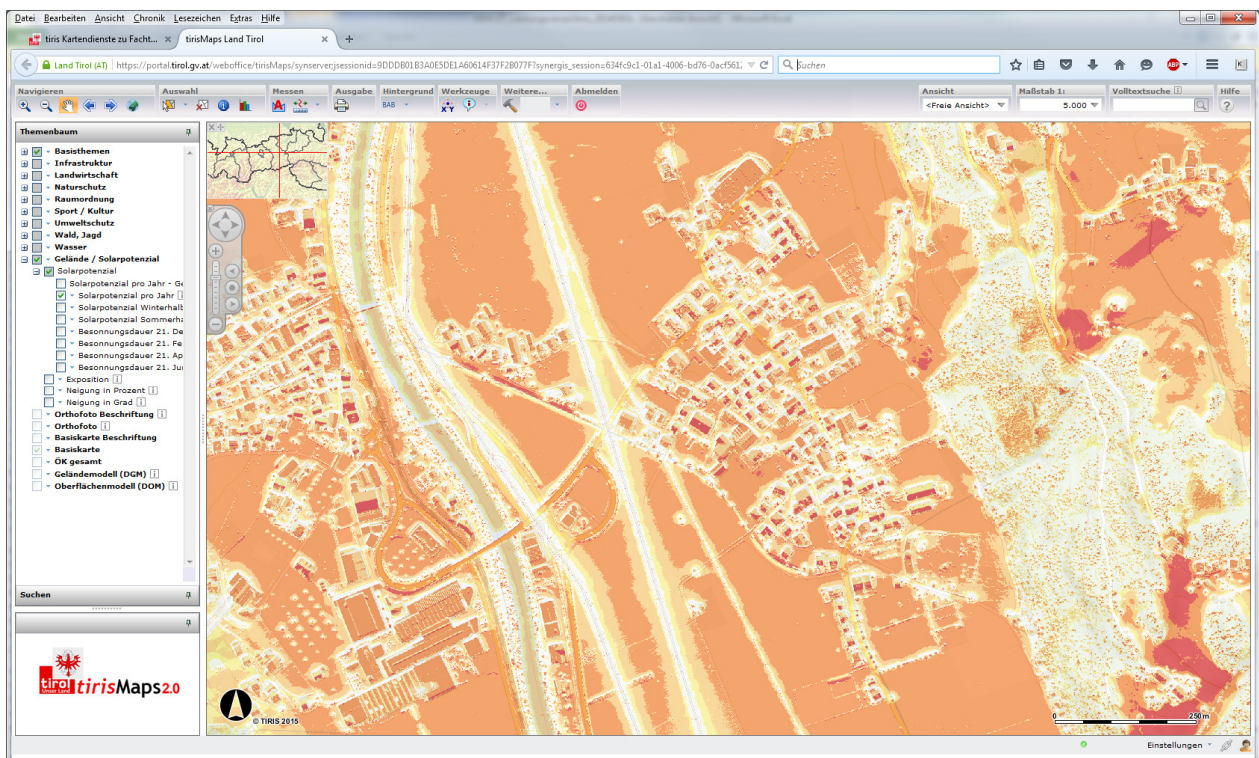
Datei Bearbeiten Ansicht Chronik Lesezeichen Extras Hilfe

tiris Kartendienste zu Facht... tirisMaps Land Tirol +

Land Tirol (AT) https://portal.tirol.gv.at/weboffice/tirisMaps/synserver;jsessionid=9DDDB01B3A0E5DE1A60614F37F2B077F?synergis_session=634fc9c1-01a1-4006-bd76-0acf561: Suchen

Navigieren Auswahl Messen Ausgabe Hintergrund Werkzeuge Weitere... Abmelden Ansicht Maßstab 1: Volltextsuche Hilfe

BAB

<Freie Ansicht> 5.000

Themenbaum

Basisthemen
Infrastruktur
Landwirtschaft
Naturschutz
Raumordnung
Sport / Kultur
Umweltschutz
Wald, Jagd
Wasser
Gelände / Solarpotenzial
Solarpotenzial
Solarpotenzial pro Jahr - Ge
Solarpotenzial pro Jahr
Solarpotenzial Winterhalb
Solarpotenzial Sommerha
Besonnungsdauer 21. De
Besonnungsdauer 21. Fe
Besonnungsdauer 21. Ap
Besonnungsdauer 21. Ju
Exposition
Neigung in Prozent
Neigung in Grad
Orthofoto Beschriftung
Orthofoto
Basiskarte Beschriftung
Basiskarte
ÖK gesamt
Geländemodell (DGM)
Oberflächenmodell (DOM)

Suchen

tirol Unser Land tirisMaps2.0

© TIRIS 2015

0 250 m

Einstellungen